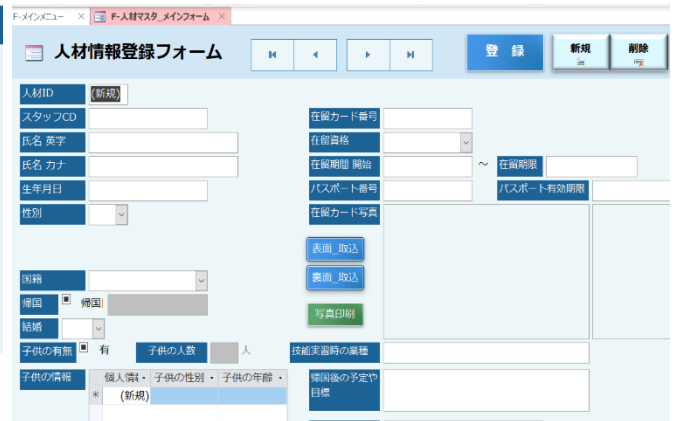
F-メインメニュー × F-人材マスタ_メインフォーム ×

人材情報登録フォーム

登 録 新規 削除

人材ID (新規)
スタッフCD
氏名 英字
氏名 カナ
生年月日
性別
国籍
帰国 帰国
結婚
子供の有無 有 子供の人数 人
子供の情報

| | 個人情 | 子供の性別 | 子供の年齢 |
|---|---|---|---|
| * | (新規) | | |

在留カード番号
在留資格
在留期間 開始 ~ 在留期限
パスポート番号 パスポート有効期限
在留カード写真
表面_取込
裏面_取込
写真印刷
技能実習時の業種
帰国後の予定や目標